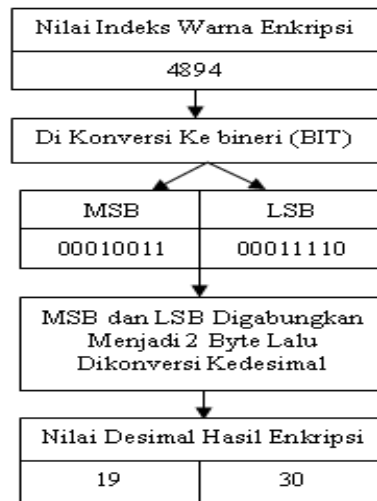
Nilai Indeks Warna Enkripsi

4894

Di Konversi Ke bineri (BIT)

| MSB | LSB |
|---|---|
| 00010011 | 00011110 |

MSB dan LSB Digabungkan Menjadi 2 Byte Lalu Dikonversi Kedesimal

Nilai Desimal Hasil Enkripsi

| 19 | 30 |
|---|---|